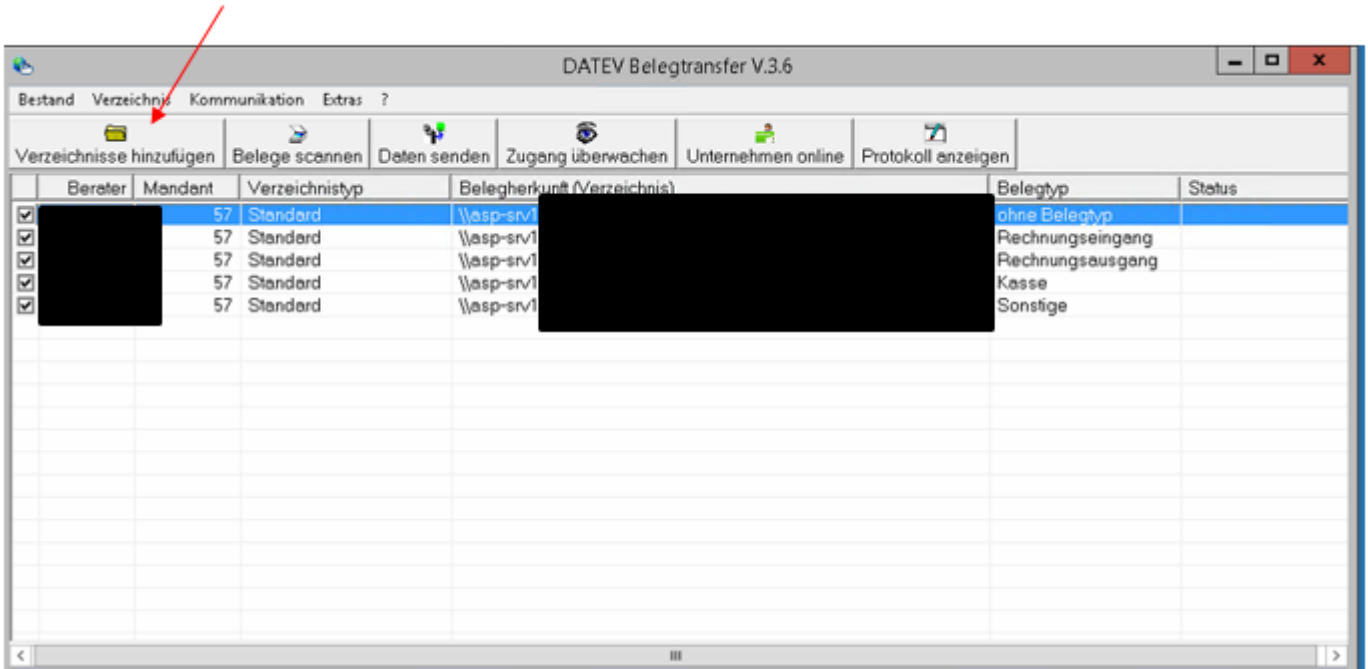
DATEV Belegtransfer V.3.6

Bestand Verzeichnis Kommunikation Extras ?

Verzeichnisse hinzufügen | Belege scannen | Daten senden | Zugang überwachen | Unternehmen online | Protokoll anzeigen

| | Berater | Mandant | Verzeichnistyp | Belegherkunft (Verzeichnis) | Belegtyp | Status |
|---|---|---|---|---|---|---|
| ☑ | | 57 | Standard | \\asp-srv1 | ohne Belegtyp | |
| ☑ | | 57 | Standard | \\asp-srv1 | Rechnungseingang | |
| ☑ | | 57 | Standard | \\asp-srv1 | Rechnungsausgang | |
| ☑ | | 57 | Standard | \\asp-srv1 | Kasse | |
| ☑ | | 57 | Standard | \\asp-srv1 | Sonstige | |